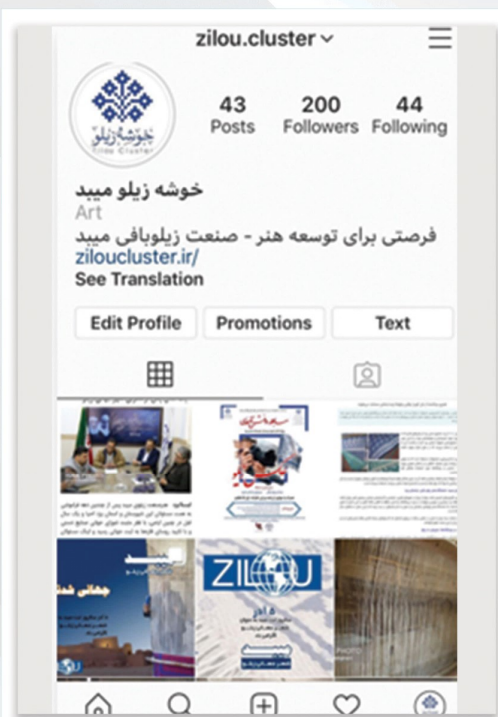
zilou.cluster

خوشه زیلو
Zilou Cluster

43
Posts

200
Followers

44
Following

خوشه زیلو میبد
Art
فرصتی برای توسعه هنر - صنعت زیلوبافی میبد
ziloucluster.ir/
See Translation

Edit Profile
Promotions
Text

ZILOU